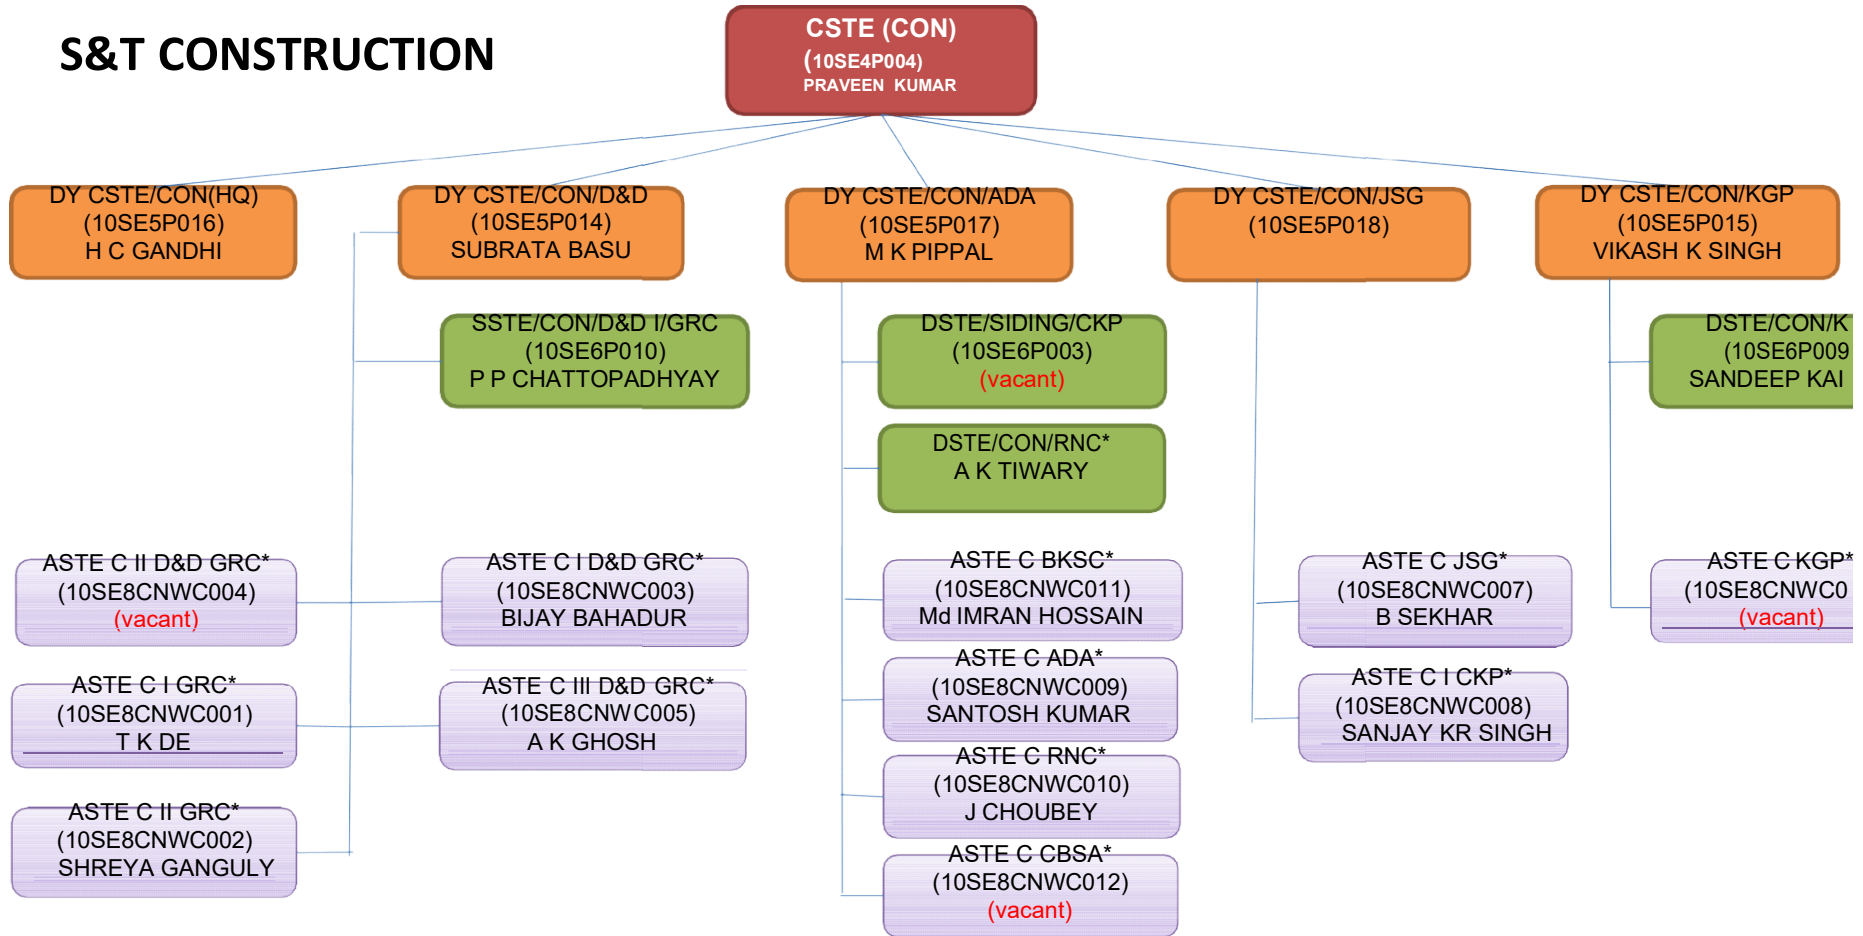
S&T CONSTRUCTION

CSTE (CON)
(10SE4P004)
PRAVEEN KUMAR

DY CSTE/CON(HQ)
(10SE5P016)
H C GANDHI

DY CSTE/CON/D&D
(10SE5P014)
SUBRATA BASU

DY CSTE/CON/ADA
(10SE5P017)
M K PIPPAL

DY CSTE/CON/JSG
(10SE5P018)

DY CSTE/CON/KGP
(10SE5P015)
VIKASH K SINGH

SSTE/CON/D&D I/GRC
(10SE6P010)
P P CHATTOPADHYAY

DSTE/SIDING/CKP
(10SE6P003)
(vacant)

DSTE/CON/RNC*
A K TIWARY

DSTE/CON/K
(10SE6P009
SANDEEP KAI

ASTE C II D&D GRC*
(10SE8CNWC004)
(vacant)

ASTE C I D&D GRC*
(10SE8CNWC003)
BIJAY BAHADUR

ASTE C BKSC*
(10SE8CNWC011)
Md IMRAN HOSSAIN

ASTE C JSG*
(10SE8CNWC007)
B SEKHAR

ASTE C KGP*
(10SE8CNWC0
(vacant)

ASTE C I GRC*
(10SE8CNWC001)
T K DE

ASTE C III D&D GRC*
(10SE8CNWC005)
A K GHOSH

ASTE C ADA*
(10SE8CNWC009)
SANTOSH KUMAR

ASTE C I CKP*
(10SE8CNWC008)
SANJAY KR SINGH

ASTE C RNC*
(10SE8CNWC010)
J CHOUBEY

ASTE C II GRC*
(10SE8CNWC002)
SHREYA GANGULY

ASTE C CBSA*
(10SE8CNWC012)
(vacant)